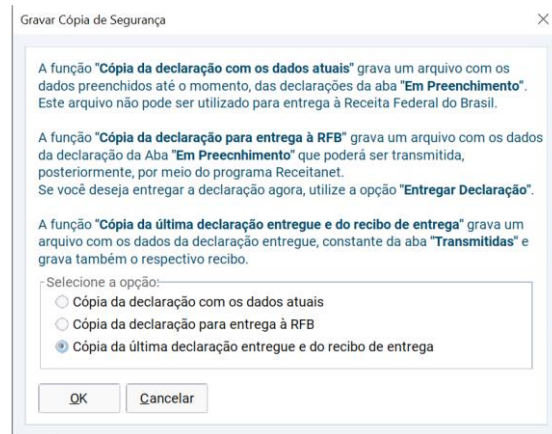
Gravar Cópia de Segurança

×

A função "Cópia da declaração com os dados atuais" grava um arquivo com os dados preenchidos até o momento, das declarações da aba "Em Preenchimento". Este arquivo não pode ser utilizado para entrega à Receita Federal do Brasil.

A função "Cópia da declaração para entrega à RFB" grava um arquivo com os dados da declaração da Aba "Em Preecnhimento" que poderá ser transmitida, posteriormente, por meio do programa Receitanet.
Se você deseja entregar a declaração agora, utilize a opção "Entregar Declaração".

A função "Cópia da última declaração entregue e do recibo de entrega" grava um arquivo com os dados da declaração entregue, constante da aba "Transmitidas" e grava também o respectivo recibo.

Selecione a opção:
Cópia da declaração com os dados atuais
Cópia da declaração para entrega à RFB
Cópia da última declaração entregue e do recibo de entrega

OK
Cancelar